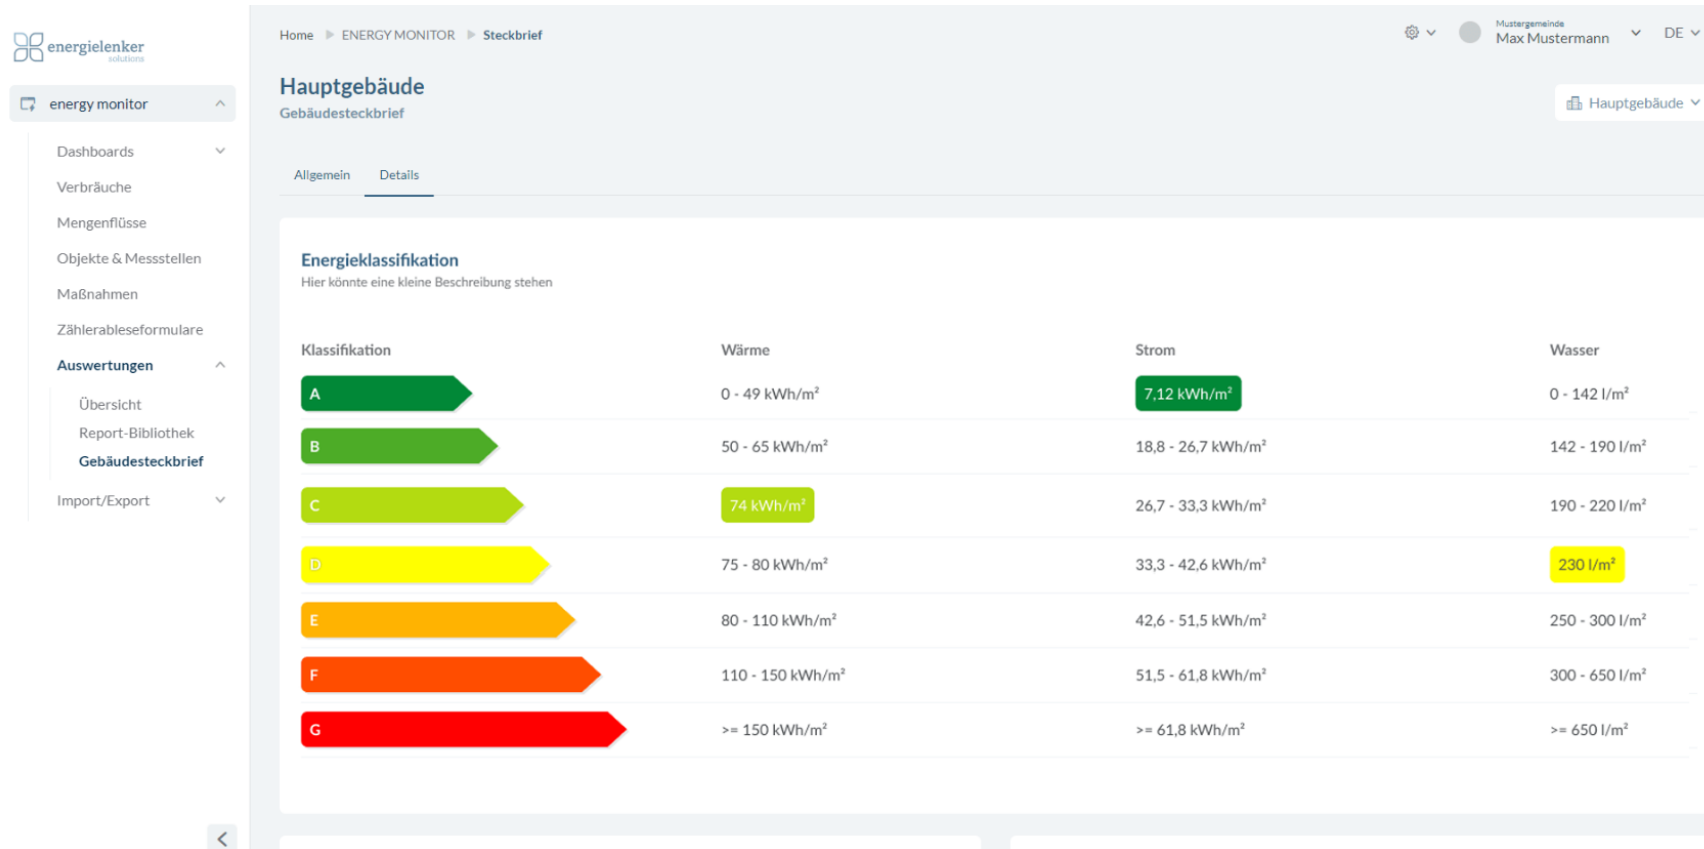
energielenker solutions

energy monitor

Dashboards
Verbräuche
Mengenflüsse
Objekte & Messstellen
Maßnahmen
Zählerableseformulare
Auswertungen
Übersicht
Report-Bibliothek
Gebäudesteckbrief
Import/Export

Home ▸ ENERGY MONITOR ▸ Steckbrief

Mustergemeinde
Max Mustermann

DE

Hauptgebäude
Gebäudesteckbrief

Hauptgebäude

Allgemein Details

Energieklassifikation
Hier könnte eine kleine Beschreibung stehen

| Klassifikation | Wärme | Strom | Wasser |
|---|---|---|---|
| A | 0 - 49 kWh/m² | 7,12 kWh/m² | 0 - 142 l/m² |
| B | 50 - 65 kWh/m² | 18,8 - 26,7 kWh/m² | 142 - 190 l/m² |
| C | 74 kWh/m² | 26,7 - 33,3 kWh/m² | 190 - 220 l/m² |
| D | 75 - 80 kWh/m² | 33,3 - 42,6 kWh/m² | 230 l/m² |
| E | 80 - 110 kWh/m² | 42,6 - 51,5 kWh/m² | 250 - 300 l/m² |
| F | 110 - 150 kWh/m² | 51,5 - 61,8 kWh/m² | 300 - 650 l/m² |
| G | >= 150 kWh/m² | >= 61,8 kWh/m² | >= 650 l/m² |